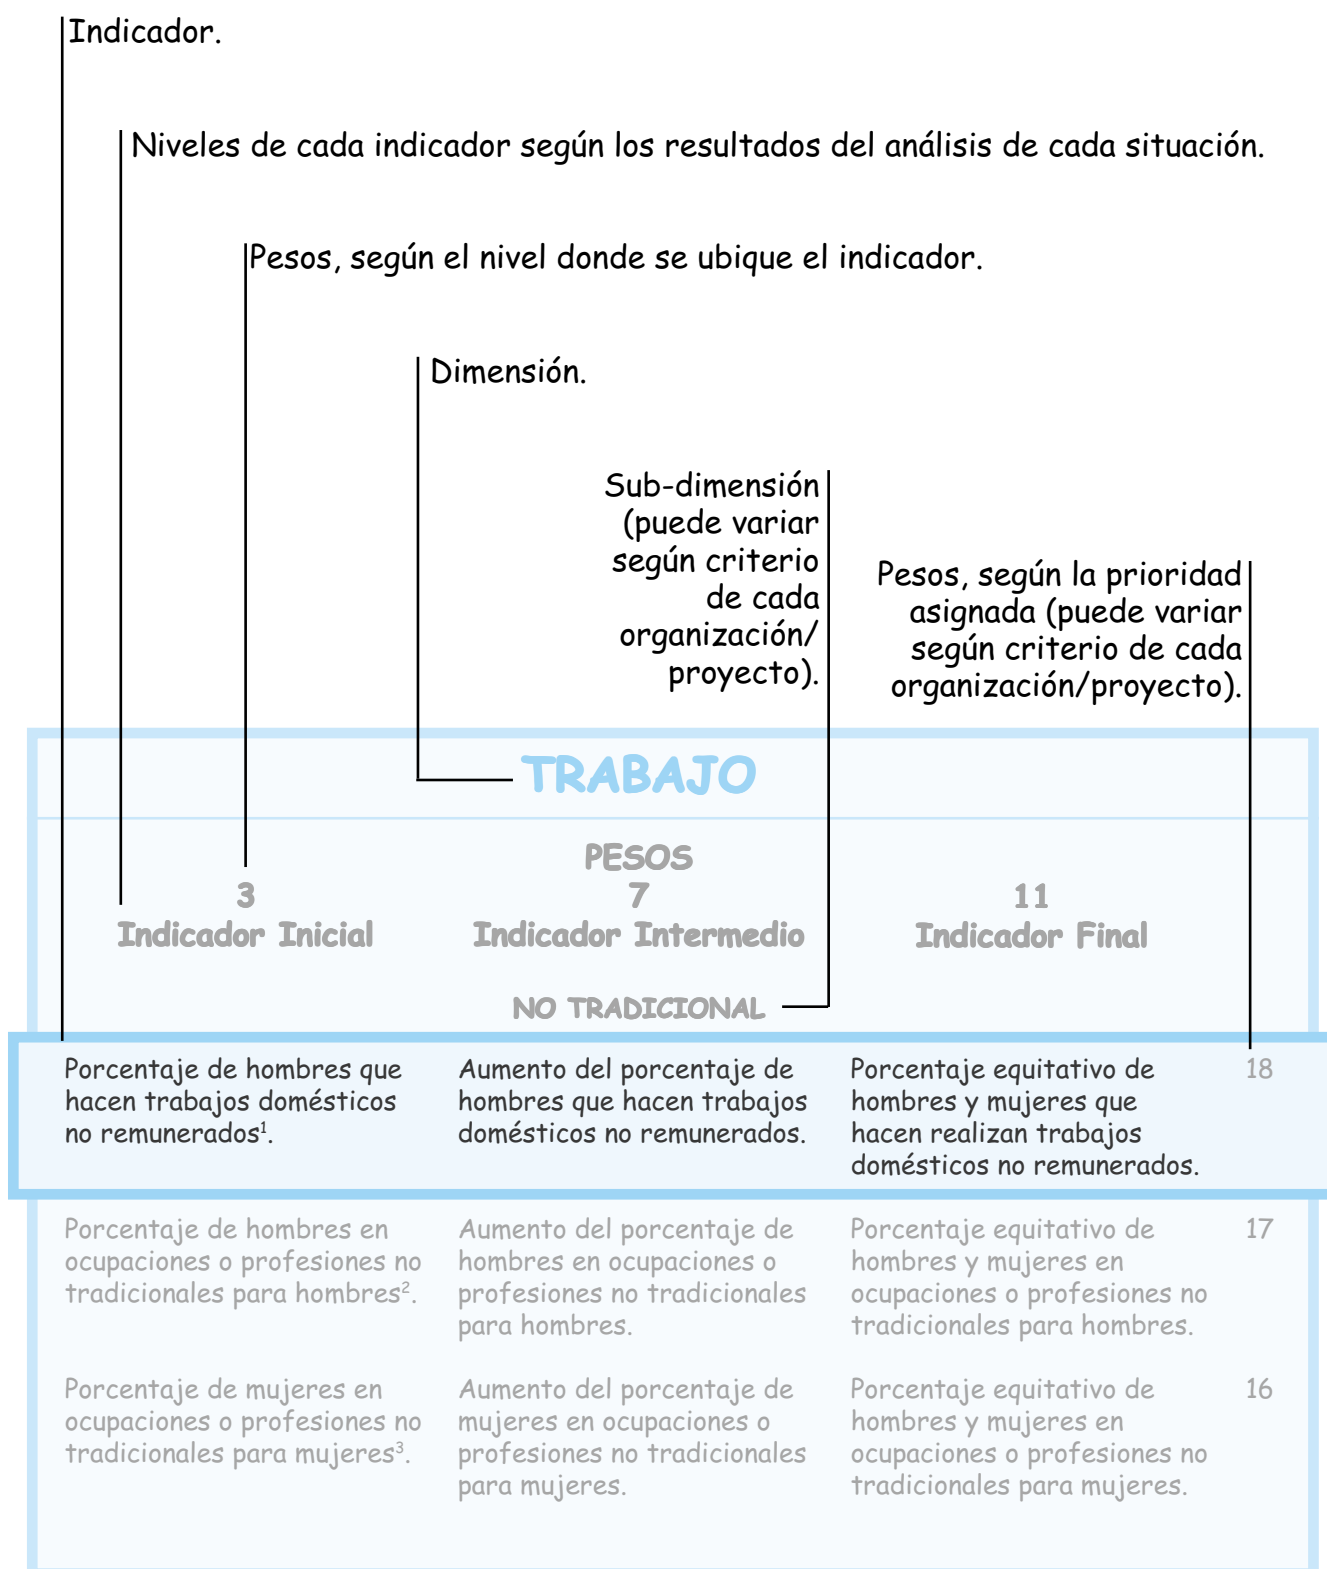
Indicador.

Niveles de cada indicador según los resultados del análisis de cada situación.

Pesos, según el nivel donde se ubique el indicador.

Dimensión.

Sub-dimensión (puede variar según criterio de cada organización/ proyecto).

Pesos, según la prioridad asignada (puede variar según criterio de cada organización/proyecto).

TRABAJO

PESOS

| 3 Indicador Inicial | 7 Indicador Intermedio | 11 Indicador Final | |
|---|---|---|---|
| | NO TRADICIONAL | | |
| Porcentaje de hombres que hacen trabajos domésticos no remunerados$^1$. | Aumento del porcentaje de hombres que hacen trabajos domésticos no remunerados. | Porcentaje equitativo de hombres y mujeres que hacen realizan trabajos domésticos no remunerados. | 18 |
| Porcentaje de hombres en ocupaciones o profesiones no tradicionales para hombres$^2$. | Aumento del porcentaje de hombres en ocupaciones o profesiones no tradicionales para hombres. | Porcentaje equitativo de hombres y mujeres en ocupaciones o profesiones no tradicionales para hombres. | 17 |
| Porcentaje de mujeres en ocupaciones o profesiones no tradicionales para mujeres$^3$. | Aumento del porcentaje de mujeres en ocupaciones o profesiones no tradicionales para mujeres. | Porcentaje equitativo de hombres y mujeres en ocupaciones o profesiones no tradicionales para mujeres. | 16 |